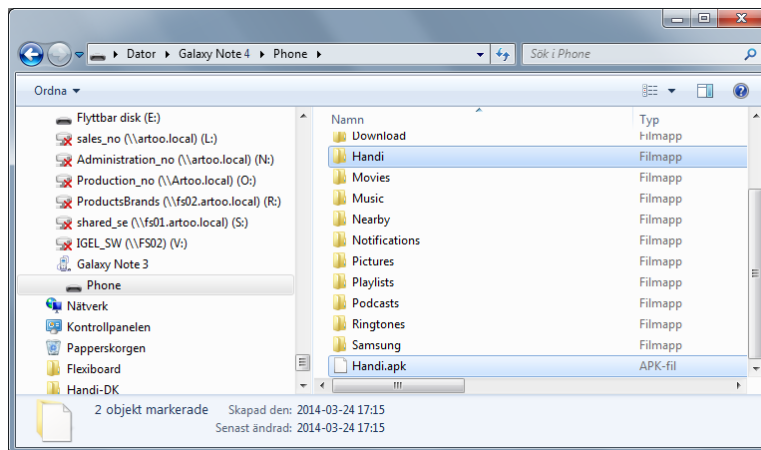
Dator ▸ Galaxy Note 4 ▸ Phone ▸

Sök i Phone

Ordna ▾

Flyttbar disk (E:)
sales_no (\\artoo.local) (L:)
Administration_no (\\artoo.local) (N:)
Production_no (\\Artoo.local) (O:)
ProductsBrands (\\fs02.artoo.local) (R:)
shared_se (\\fs01.artoo.local) (S:)
IGEL_SW (\\FS02) (V:)
Galaxy Note 3
Phone
Nätverk
Kontrollpanelen
Papperskorgen
Flexiboard
Handi-DK

| Namn | Typ |
|---|---|
| Download | Filmapp |
| Handi | Filmapp |
| Movies | Filmapp |
| Music | Filmapp |
| Nearby | Filmapp |
| Notifications | Filmapp |
| Pictures | Filmapp |
| Playlists | Filmapp |
| Podcasts | Filmapp |
| Ringtones | Filmapp |
| Samsung | Filmapp |
| Handi.apk | APK-fil |

2 objekt markerade Skapad den: 2014-03-24 17:15
Senast ändrad: 2014-03-24 17:15